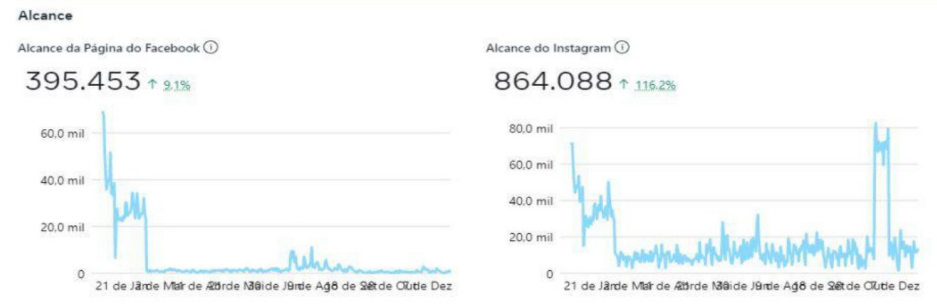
Alcance

Alcance da Página do Facebook ⓘ

395.453 ↑ 9,1%

60,0 mil
40,0 mil
20,0 mil
0

21 de Jan de Mar de Abr de Mai de Jun de Ago de Set de Out de Dez

Alcance do Instagram ⓘ

864.088 ↑ 116,2%

80,0 mil
60,0 mil
40,0 mil
20,0 mil
0

21 de Jan de Mar de Abr de Mai de Jun de Ago de Set de Out de Dez